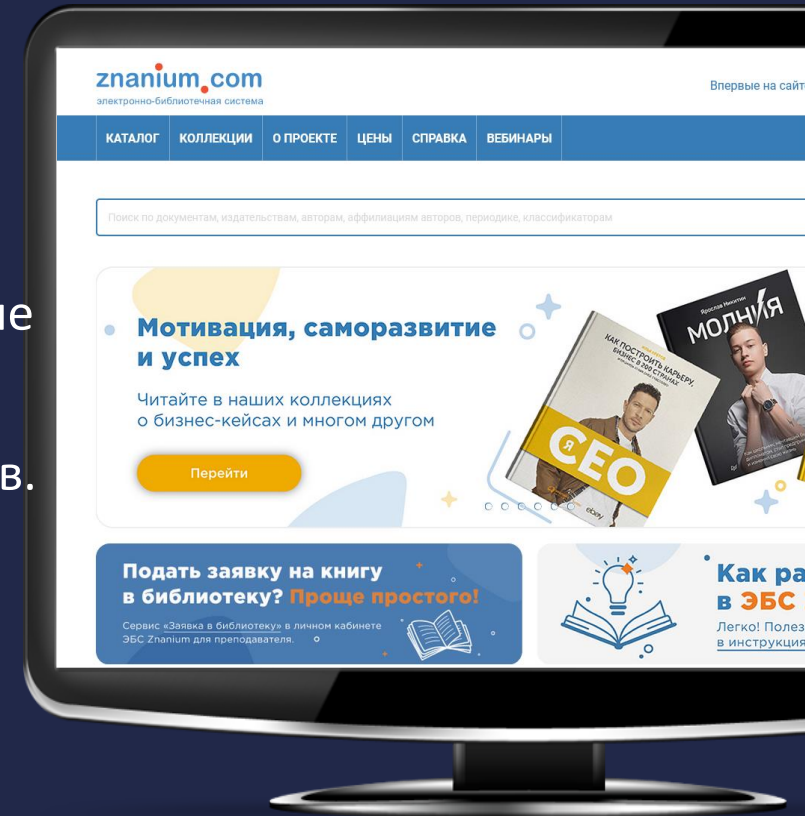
ие

в.

znanium.com
электронно-библиотечная система

Впервые на сайт

КАТАЛОГ КОЛЛЕКЦИИ О ПРОЕКТЕ ЦЕНЫ СПРАВКА ВЕБИНАРЫ

Поиск по документам, издательствам, авторам, аффилиациям авторов, периодике, классификаторам

Мотивация, саморазвитие и успех

Читайте в наших коллекциях о бизнес-кейсах и многом другом

Перейти

КАК ПОСТРОИТЬ КАРЬЕРУ, БИЗНЕС В 200 СТРАНАХ

Я CEO

Ярослав Никитин

МОЛНИЯ

Подать заявку на книгу в библиотеку? Проще простого!

Сервис «Заявка в библиотеку» в личном кабинете ЭБС Znanium для преподавателя.

Как ра
в ЭБС
Легко! Полез
в инструкция